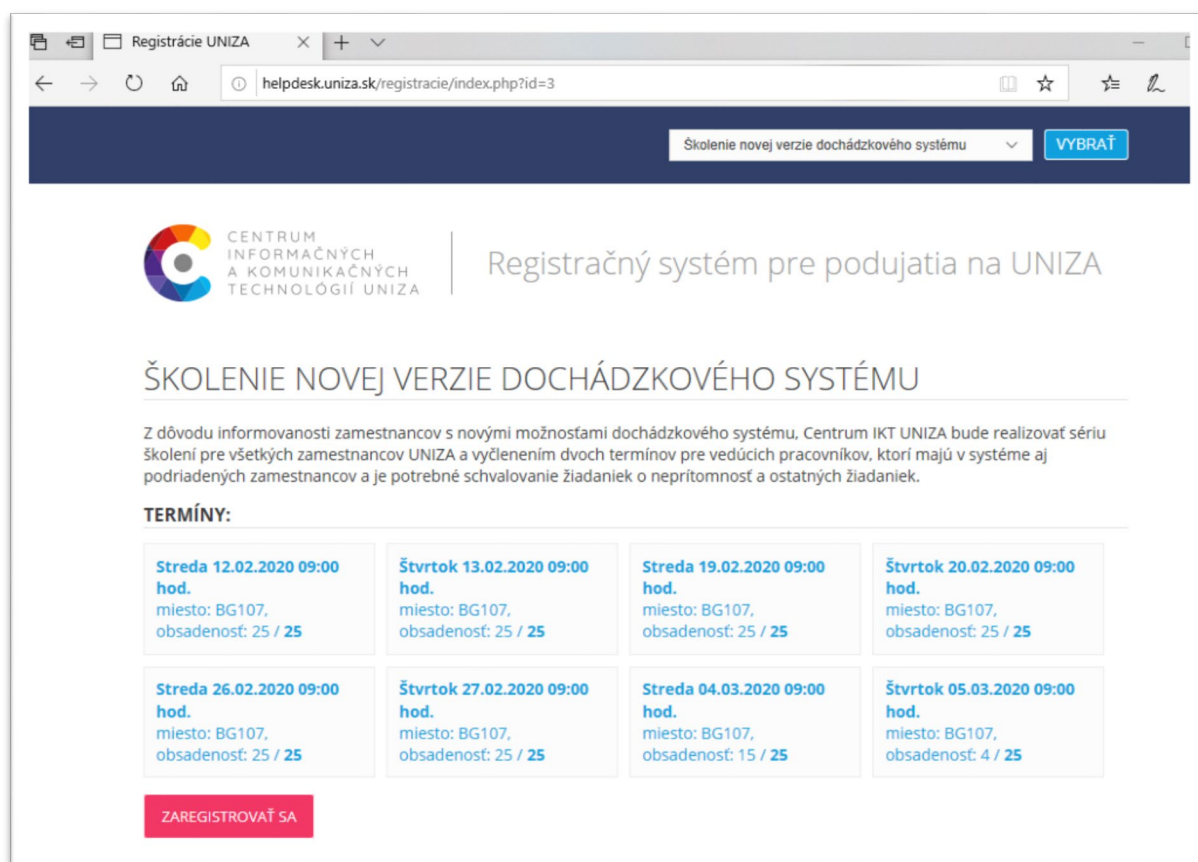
Registrácie UNIZA

helpdesk.uniza.sk/registracie/index.php?id=3

Školenie novej verzie dochádzkového systému

VYBRAŤ

CENTRUM INFORMAČNÝCH A KOMUNIKAČNÝCH TECHNOLÓGIÍ UNIZA

Registračný systém pre podujatia na UNIZA

ŠKOLENIE NOVEJ VERZIE DOCHÁDZKOVÉHO SYSTÉMU

Z dôvodu informovanosti zamestnancov s novými možnosťami dochádzkového systému, Centrum IKT UNIZA bude realizovať sériu školení pre všetkých zamestnancov UNIZA a vyčlenením dvoch termínov pre vedúcich pracovníkov, ktorí majú v systéme aj podriadených zamestnancov a je potrebné schvalovanie žiadaniek o neprítomnosť a ostatných žiadaniek.

TERMÍNY:

Streda 12.02.2020 09:00 hod.
miesto: BG107,
obsadenosť: 25 / 25

Štvrtok 13.02.2020 09:00 hod.
miesto: BG107,
obsadenosť: 25 / 25

Streda 19.02.2020 09:00 hod.
miesto: BG107,
obsadenosť: 25 / 25

Štvrtok 20.02.2020 09:00 hod.
miesto: BG107,
obsadenosť: 25 / 25

Streda 26.02.2020 09:00 hod.
miesto: BG107,
obsadenosť: 25 / 25

Štvrtok 27.02.2020 09:00 hod.
miesto: BG107,
obsadenosť: 25 / 25

Streda 04.03.2020 09:00 hod.
miesto: BG107,
obsadenosť: 15 / 25

Štvrtok 05.03.2020 09:00 hod.
miesto: BG107,
obsadenosť: 4 / 25

ZAREGISTROVAŤ SA